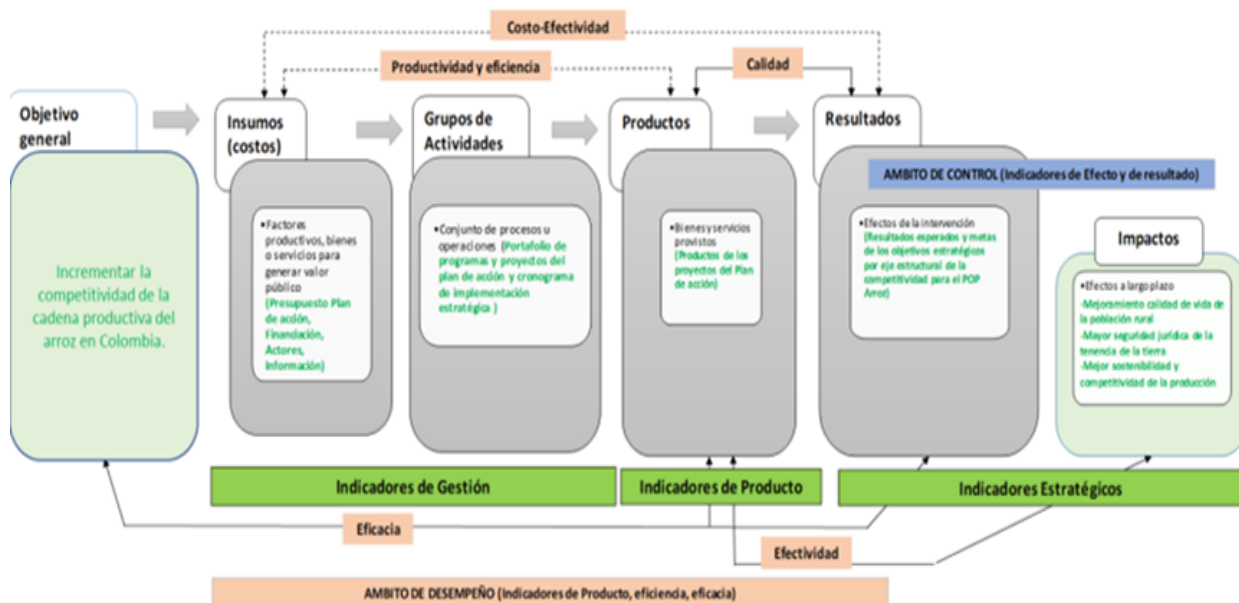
Costo-Efectividad

Productividad y eficiencia

Calidad

Objetivo general

Incrementar la competitividad de la cadena productiva del arroz en Colombia.

Insumos (costos)

•Factores productivos, bienes o servicios para generar valor público (Presupuesto Plan de acción, Financiación, Actores, Información)

Grupos de Actividades

•Conjunto de procesos u operaciones (Portafolio de programas y proyectos del plan de acción y cronograma de implementación estratégica )

Productos

•Bienes y servicios provistos (Productos de los proyectos del Plan de acción)

Resultados

AMBITO DE CONTROL (Indicadores de Efecto y de resultado)

•Efectos de la intervención (Resultados esperados y metas de los objetivos estratégicos por eje estructural de la competitividad para el POP Arroz)

Impactos

•Efectos a largo plazo
-Mejoramiento calidad de vida de la población rural
-Mayor seguridad jurídica de la tenencia de la tierra
-Mejor sostenibilidad y competitividad de la producción

Indicadores de Gestión

Indicadores de Producto

Indicadores Estratégicos

Eficacia

Efectividad

AMBITO DE DESEMPEÑO (Indicadores de Producto, eficiencia, eficacia)